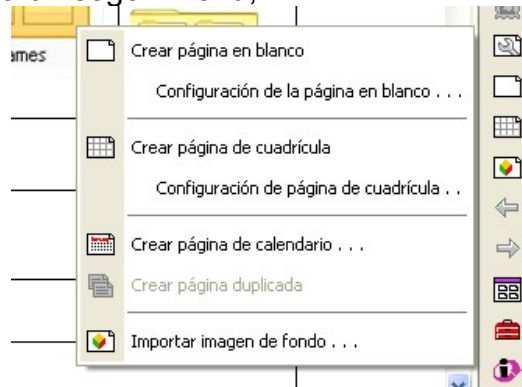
ames

Crear página en blanco

Configuración de la página en blanco . . .

Crear página de cuadrícula

Configuración de página de cuadrícula . .

Crear página de calendario . . .

Crear página duplicada

Importar imagen de fondo . . .